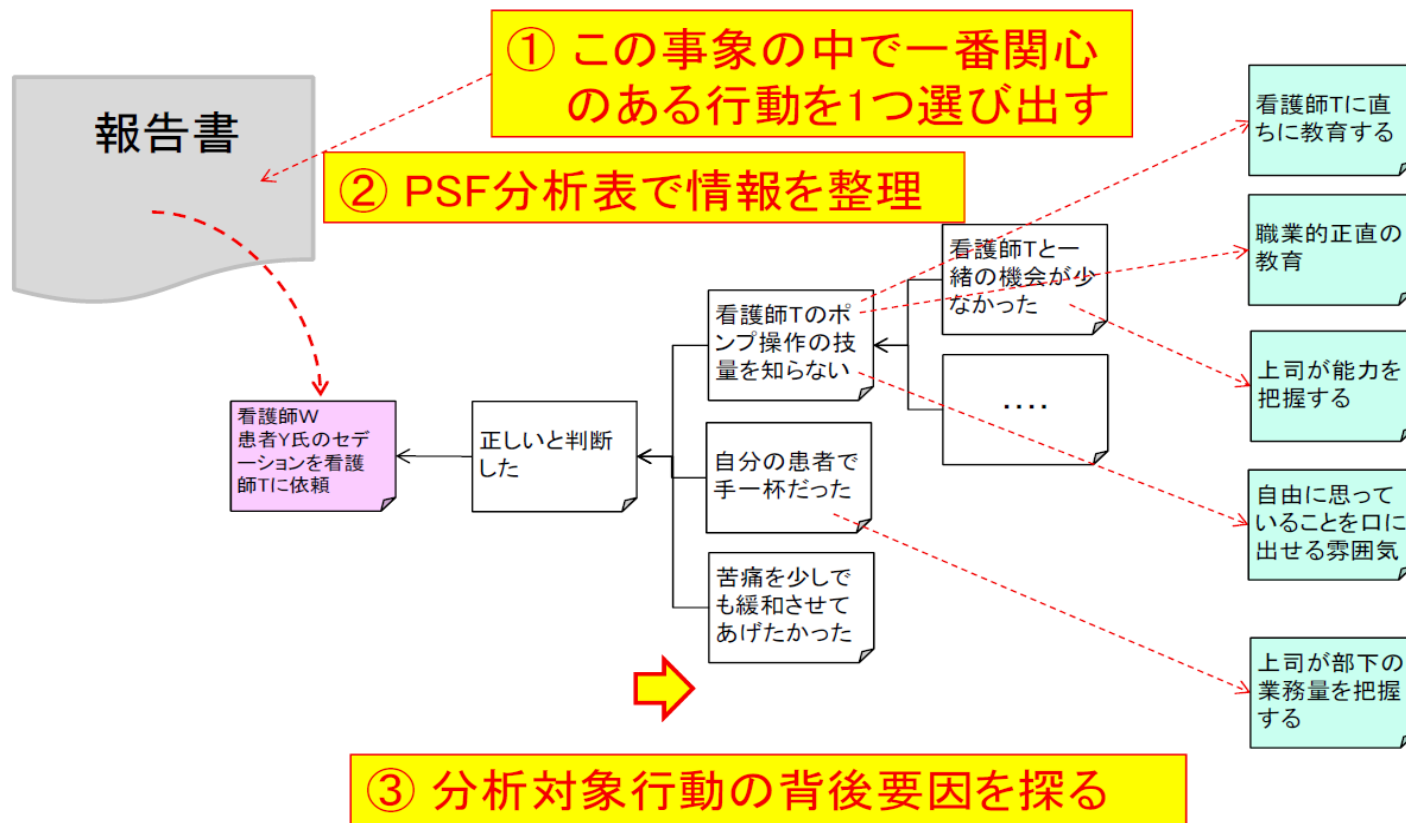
① この事象の中で一番関心のある行動を1つ選び出す

報告書

② PSF分析表で情報を整理

看護師W 患者Y氏のセデーションを看護師Tに依頼

正しいと判断した

看護師Tのポンプ操作の技量を知らない

自分の患者で手一杯だった

苦痛を少しでも緩和させてあげたかった

看護師Tと一緒の機会が少なかった

....

看護師Tに直ちに教育する

職業的正直の教育

上司が能力を把握する

自由に思っていることを口に出せる雰囲気

上司が部下の業務量を把握する

③ 分析対象行動の背後要因を探る